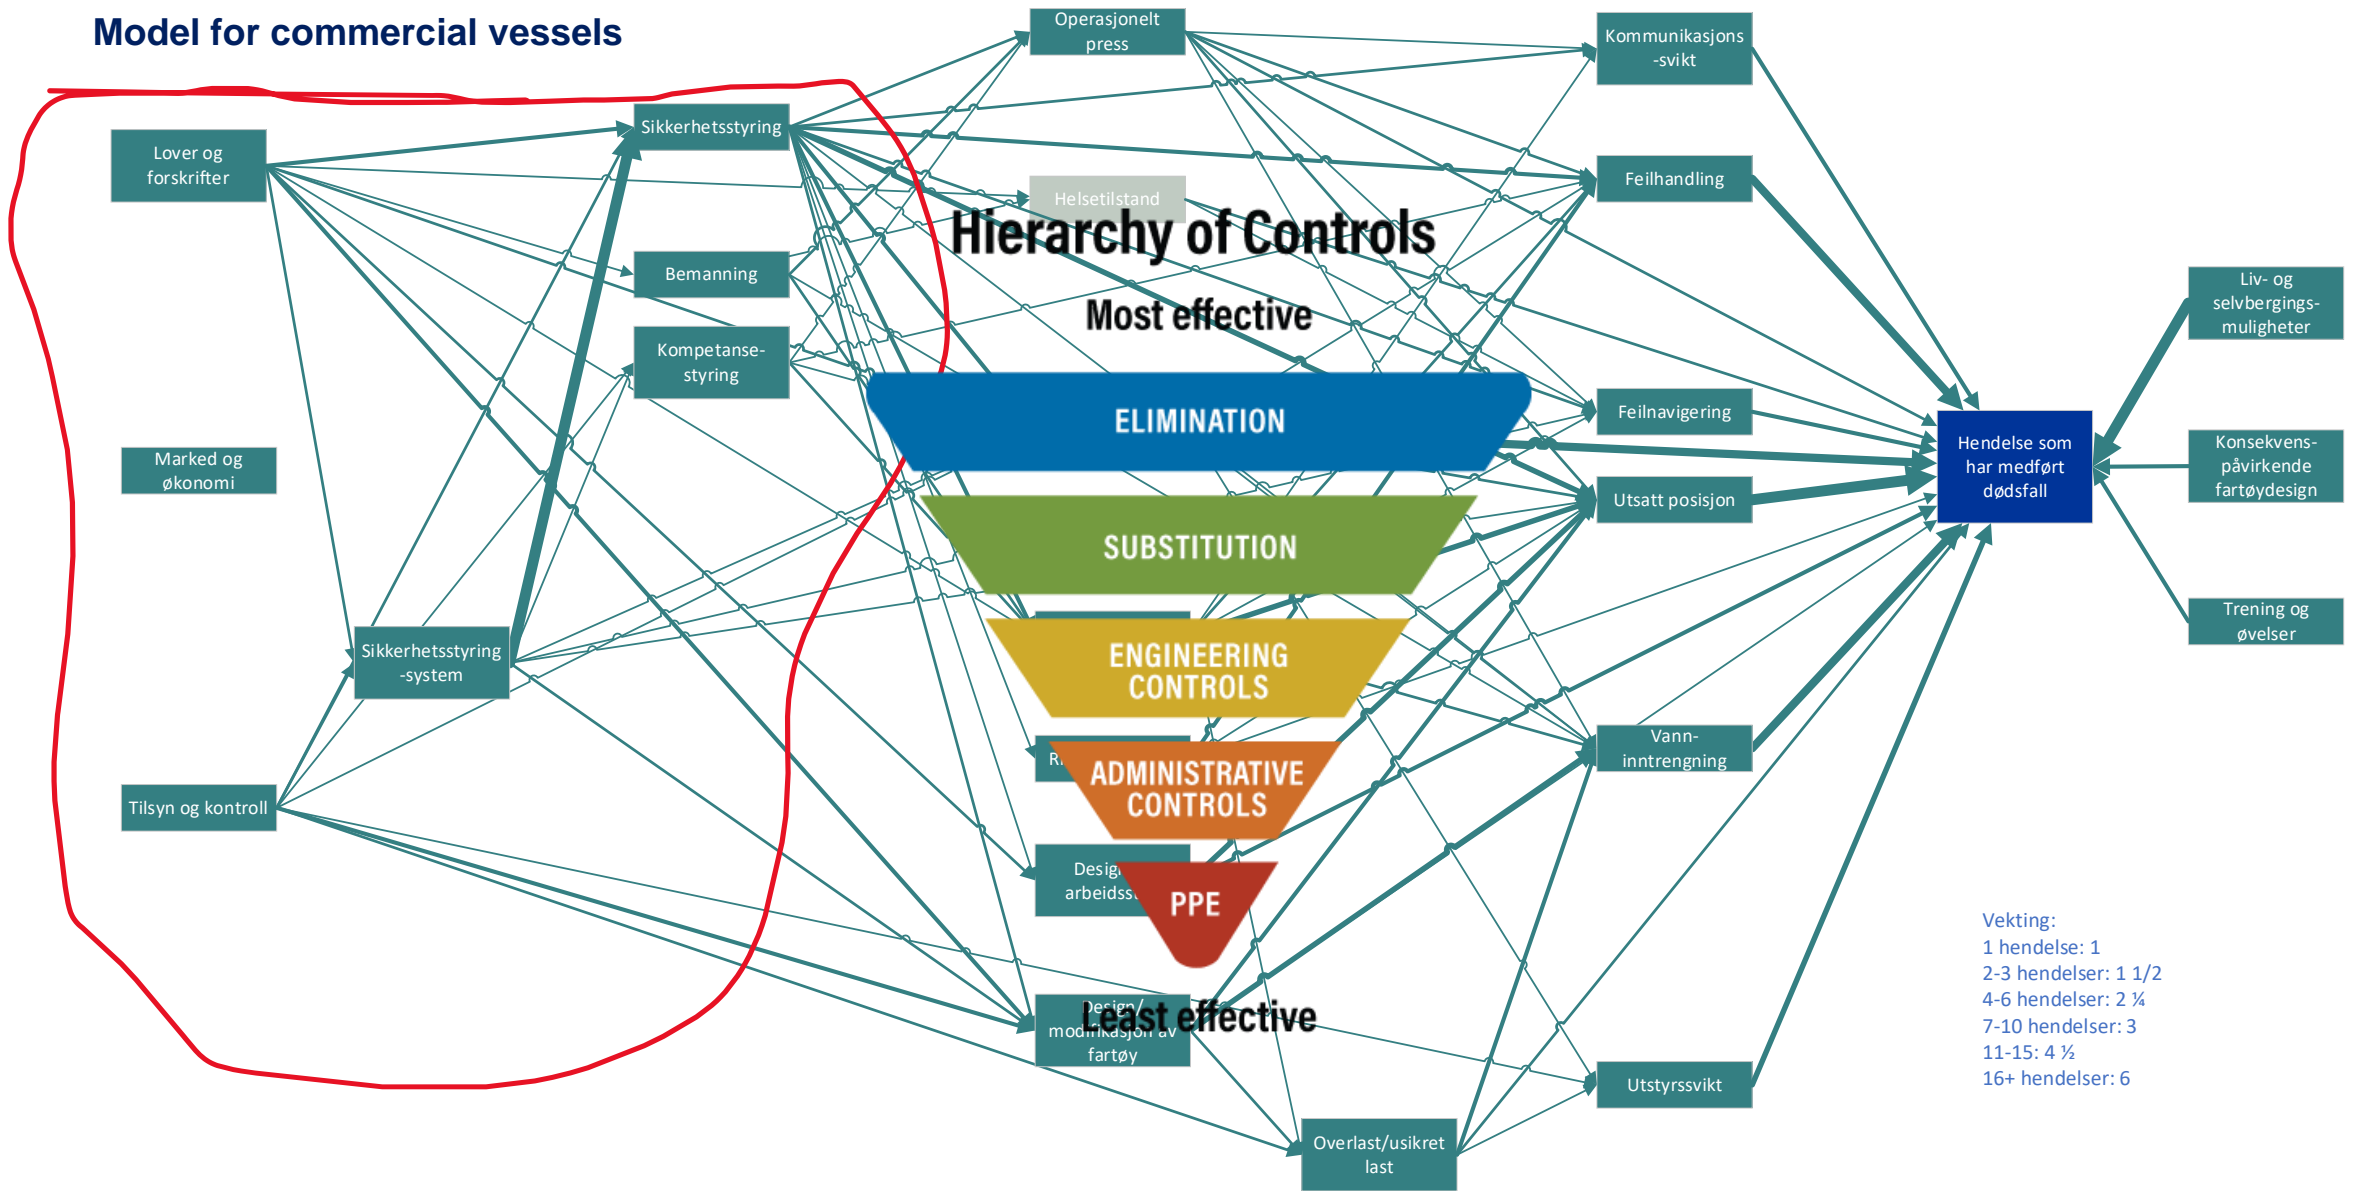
Model for commercial vessels

Lover og forskrifter

Marked og økonomi

Tilsyn og kontroll

Sikkerhetsstyring -system

Sikkerhetsstyring

Bemanning

Kompetanse-styring

Operasjonelt press

Helsetilstand

Hierarchy of Controls

Most effective

ELIMINATION

SUBSTITUTION

ENGINEERING CONTROLS

R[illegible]

ADMINISTRATIVE CONTROLS

Desig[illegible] arbeidss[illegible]

PPE

Design/ modifikasjon av fartøy

Least effective

Overlast/usikret last

Kommunikasjons -svikt

Feilhandling

Feilnavigering

Utsatt posisjon

Vann-inntrengning

Utstyrssvikt

Hendelse som har medført dødsfall

Liv- og selvbergings-muligheter

Konsekvens-påvirkende fartøydesign

Trening og øvelser

Vekting:
1 hendelse: 1
2-3 hendelser: 1 1/2
4-6 hendelser: 2 ¼
7-10 hendelser: 3
11-15: 4 ½
16+ hendelser: 6